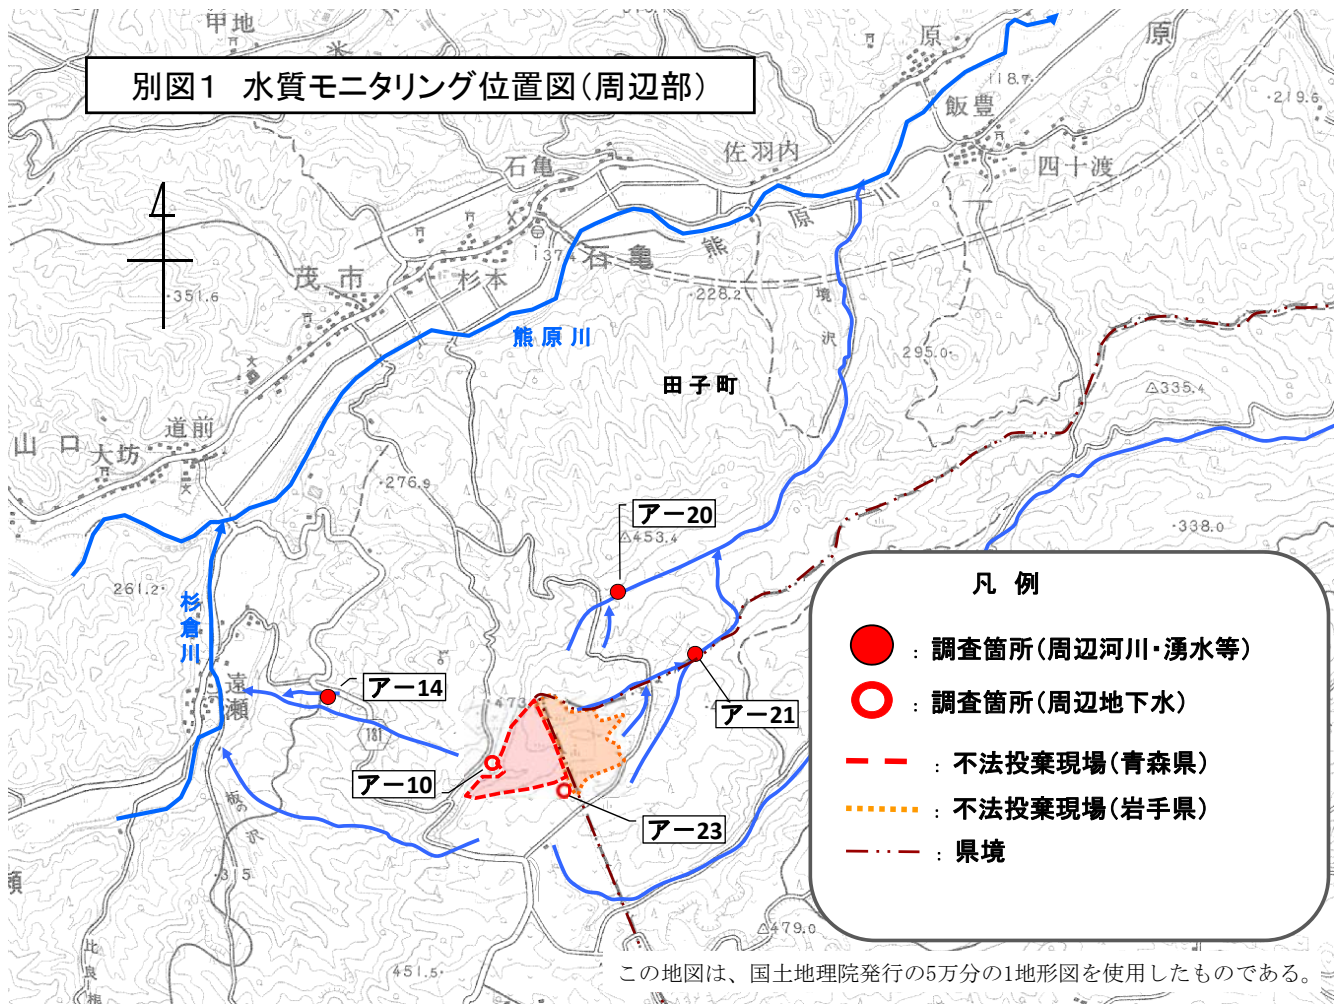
別図１　水質モニタリング位置図（周辺部）

甲地
原
原
118.7
飯豊
219.6
佐羽内
四十渡
石亀
石亀
熊
原
茂市
杉本
137
228.2
351.6
熊原川
境
沢
295.0
田子町
△335.4
山口
大坊
道前
276.9
アー20
△453.4
338.0
261.2
杉倉川
遠瀬
アー14
アー21
473
181
アー10
アー23
315
△479.0
451.5
比良

凡　例
：調査箇所（周辺河川・湧水等）
：調査箇所（周辺地下水）
：不法投棄現場（青森県）
：不法投棄現場（岩手県）
：県境

この地図は、国土地理院発行の5万分の1地形図を使用したものである。